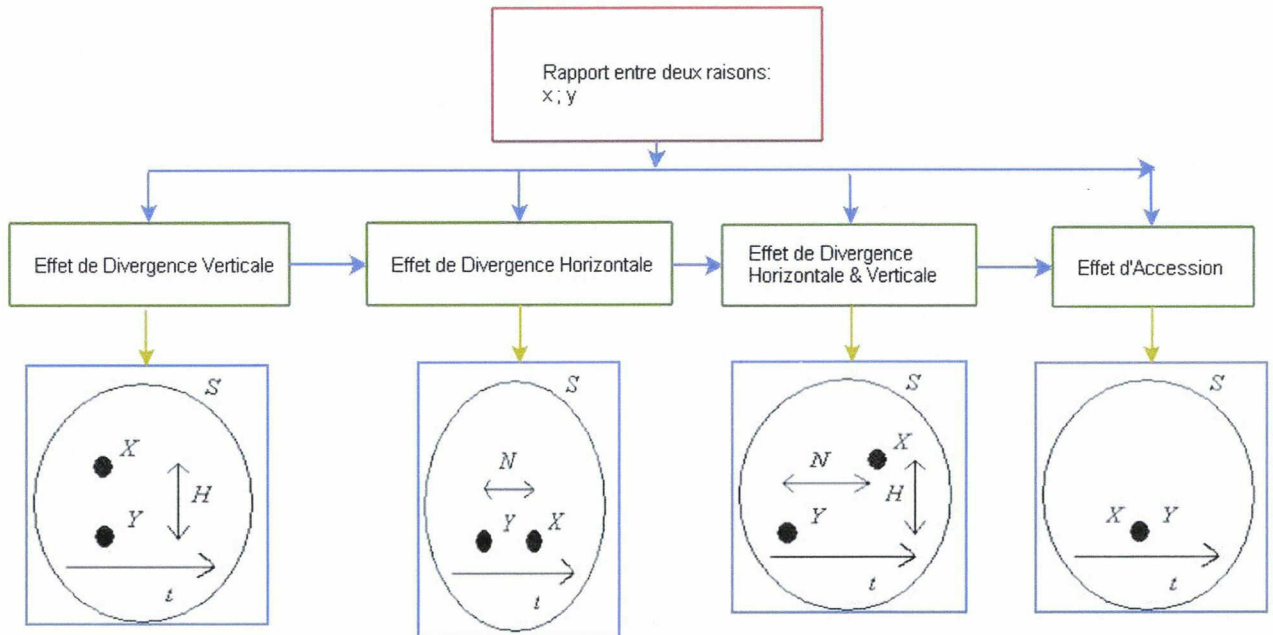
Rapport entre deux raisons:
x ; y

Effet de Divergence Verticale

Effet de Divergence Horizontale

Effet de Divergence Horizontale & Verticale

Effet d'Accession

$S$
$X$
$H$
$Y$
$t$

$S$
$N$
$Y$ $X$
$t$

$S$
$N$
$X$
$H$
$Y$
$t$

$S$
$X$ $Y$
$t$